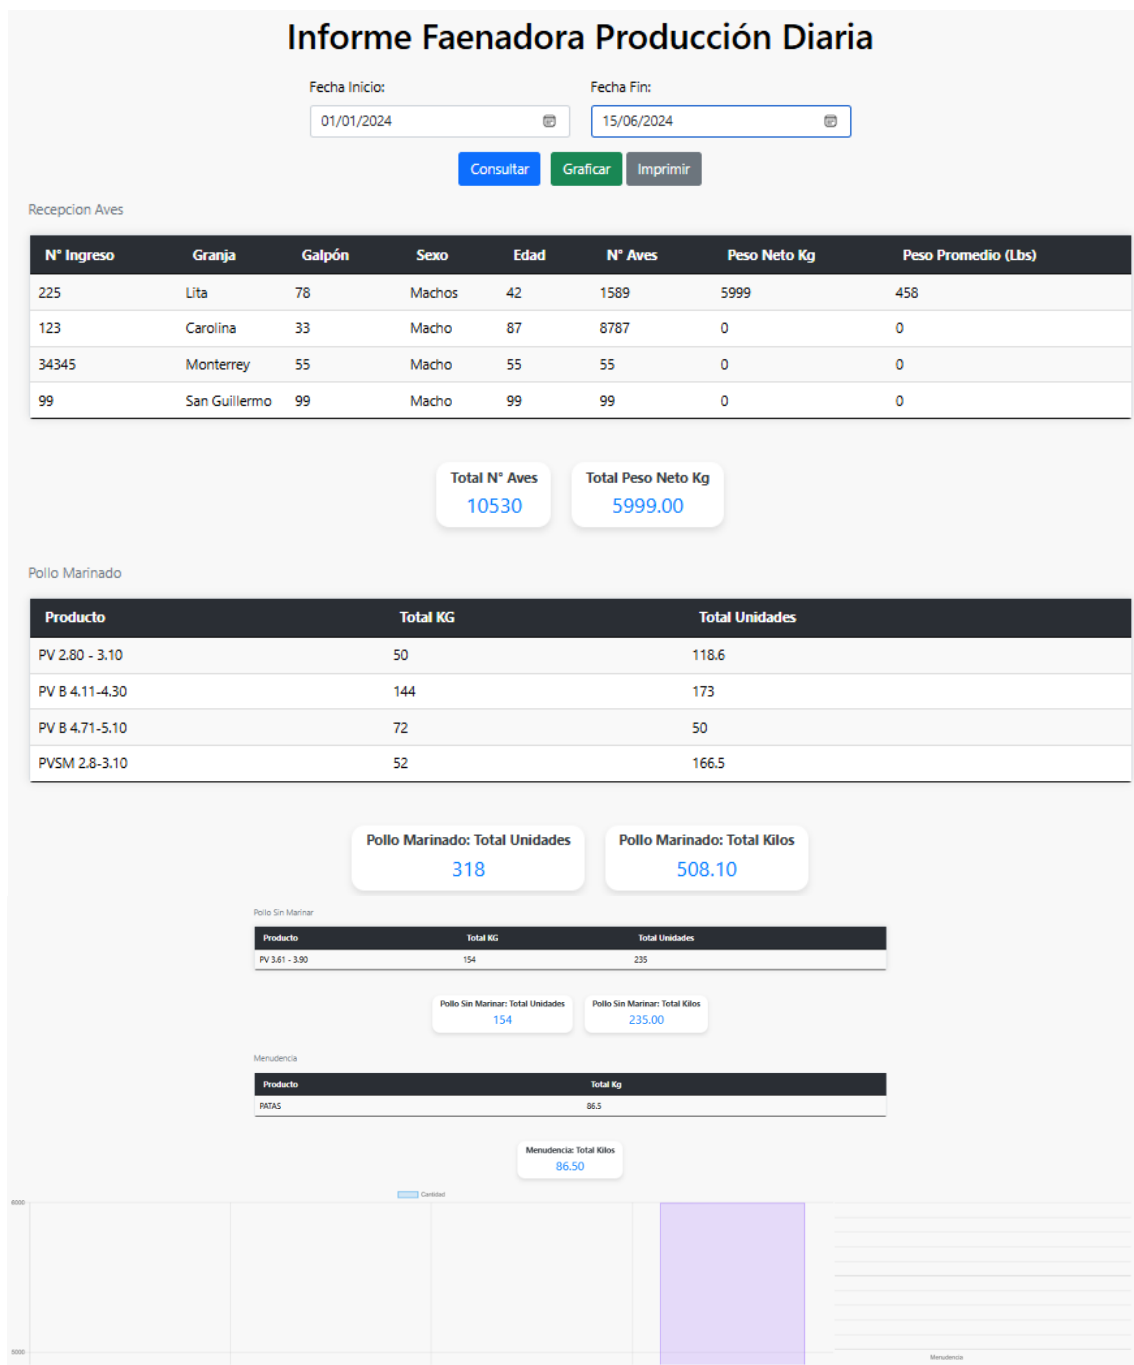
Informe Faenadora Producción Diaria

Fecha Inicio:
01/01/2024

Fecha Fin:
15/06/2024

Consultar Graficar Imprimir

Recepcion Aves

| N° Ingreso | Granja | Galpón | Sexo | Edad | N° Aves | Peso Neto Kg | Peso Promedio (Lbs) |
|---|---|---|---|---|---|---|---|
| 225 | Lita | 78 | Machos | 42 | 1589 | 5999 | 458 |
| 123 | Carolina | 33 | Macho | 87 | 8787 | 0 | 0 |
| 34345 | Monterrey | 55 | Macho | 55 | 55 | 0 | 0 |
| 99 | San Guillermo | 99 | Macho | 99 | 99 | 0 | 0 |

Total N° Aves
10530

Total Peso Neto Kg
5999.00

Pollo Marinado

| Producto | Total KG | Total Unidades |
|---|---|---|
| PV 2.80 - 3.10 | 50 | 118.6 |
| PV B 4.11-4.30 | 144 | 173 |
| PV B 4.71-5.10 | 72 | 50 |
| PVSM 2.8-3.10 | 52 | 166.5 |

Pollo Marinado: Total Unidades
318

Pollo Marinado: Total Kilos
508.10

Pollo Sin Marinar

| Producto | Total KG | Total Unidades |
|---|---|---|
| PV 3.61 - 3.90 | 154 | 235 |

Pollo Sin Marinar: Total Unidades
154

Pollo Sin Marinar: Total Kilos
235.00

Menudencia

| Producto | Total Kg |
|---|---|
| PATAS | 86.5 |

Menudencia: Total Kilos
86.50

Cantidad
6000
5000
Menudencia